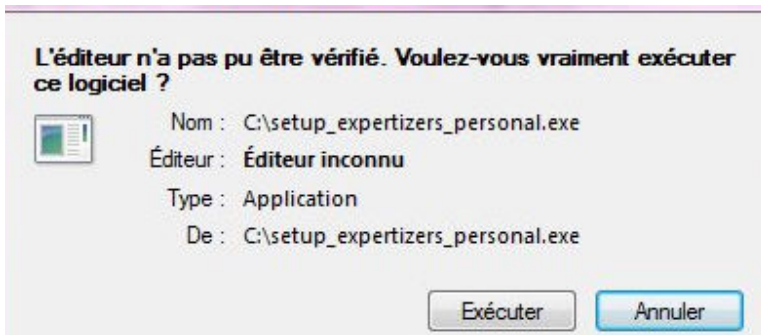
L'éditeur n'a pas pu être vérifié. Voulez-vous vraiment exécuter ce logiciel ?

Nom : C:\setup_expertizers_personal.exe
Éditeur : Éditeur inconnu
Type : Application
De : C:\setup_expertizers_personal.exe

Exécuter
Annuler